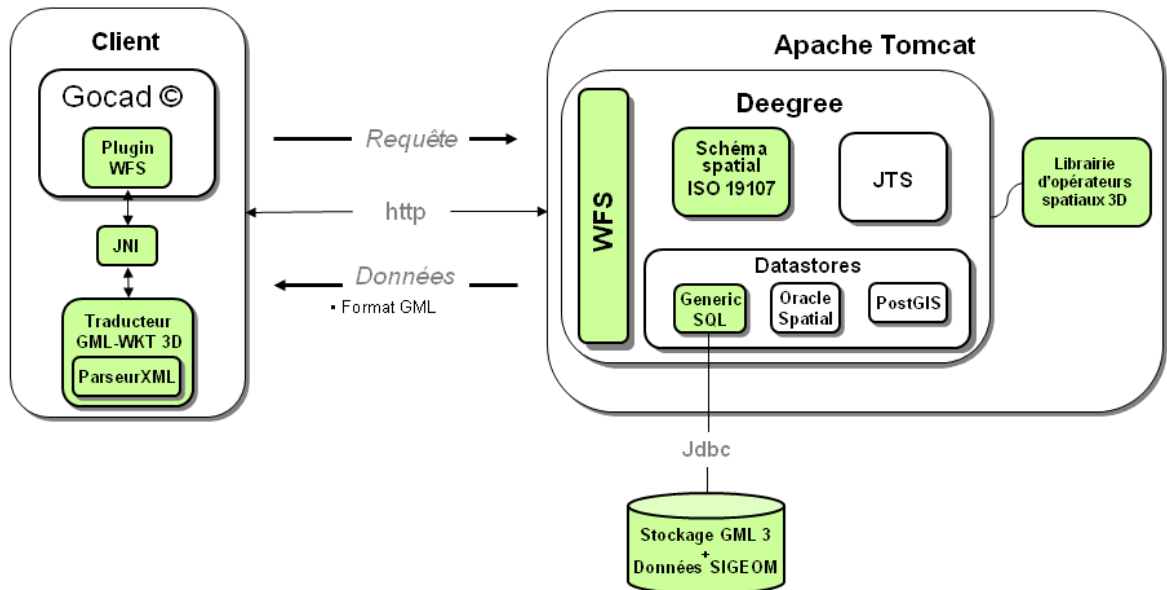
Client

Gocad ©

Plugin WFS

JNI

Traducteur GML-WKT 3D

ParseurXML

Requête

http

Données

• Format GML

Apache Tomcat

Deegree

WFS

Schéma spatial ISO 19107

JTS

Librairie d'opérateurs spatiaux 3D

Datastores

Generic SQL

Oracle Spatial

PostGIS

Jdbc

Stockage GML 3 + Données SIGEOM